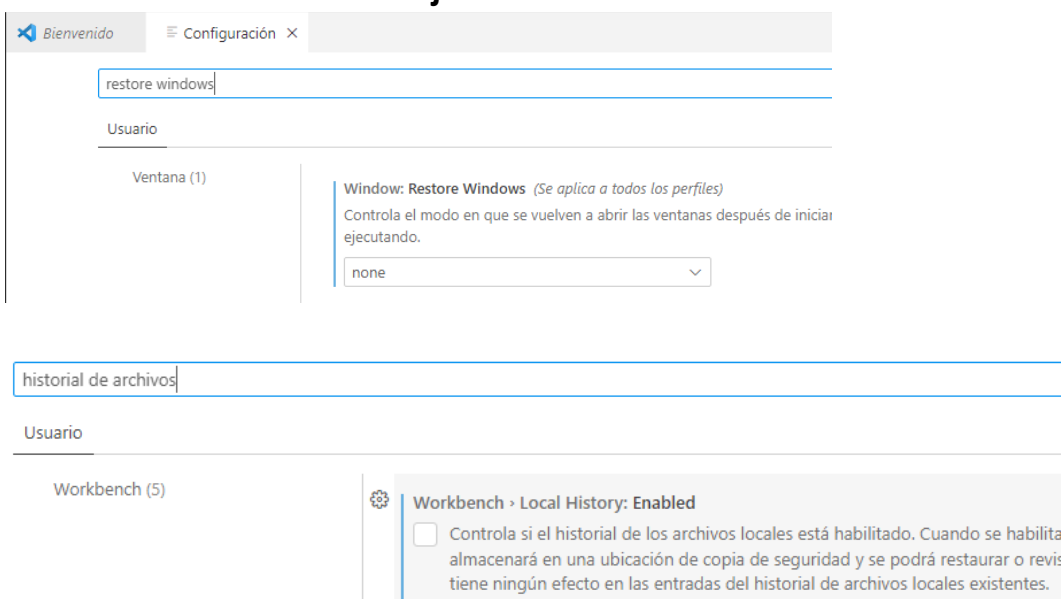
Bienvenido

Configuración ×

restore windows

Usuario

Ventana (1)

Window: Restore Windows (Se aplica a todos los perfiles)

Controla el modo en que se vuelven a abrir las ventanas después de iniciar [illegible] ejecutando.

none

historial de archivos

Usuario

Workbench (5)

Workbench › Local History: Enabled

Controla si el historial de los archivos locales está habilitado. Cuando se habilita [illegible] almacenará en una ubicación de copia de seguridad y se podrá restaurar o revis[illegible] tiene ningún efecto en las entradas del historial de archivos locales existentes.